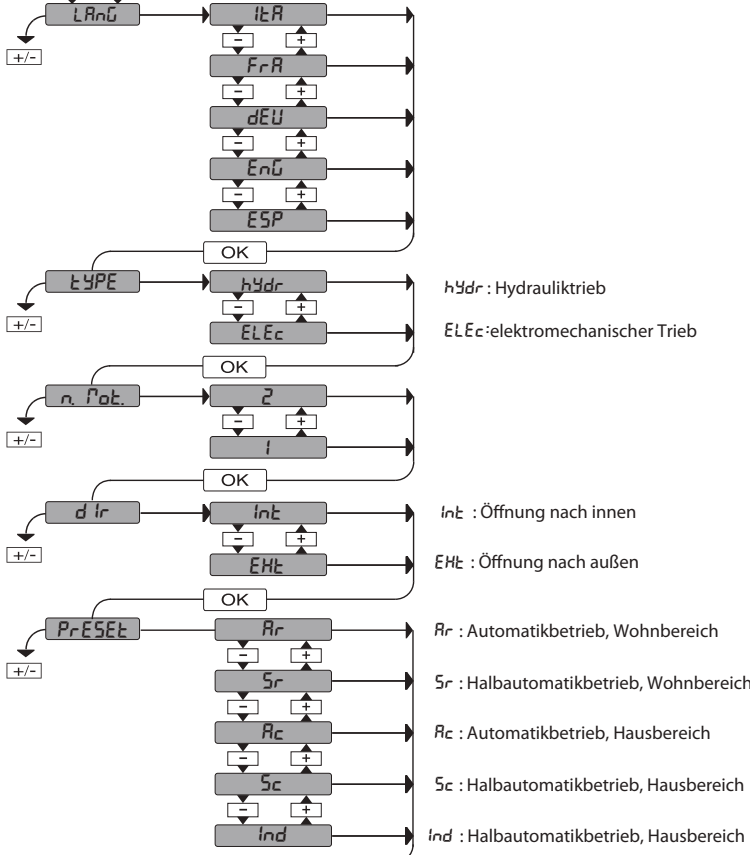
LAnG
+/-
ItA
− +
FrA
− +
dEU
− +
EnG
− +
ESP
OK

tYPE
+/-
hYdr
− +
ELEc
OK

hYdr : Hydrauliktrieb
ELEc :elektromechanischer Trieb

n. Mot.
+/-
2
− +
1
OK

dIr
+/-
Int
− +
EHt
OK

Int : Öffnung nach innen
EHt : Öffnung nach außen

PrESEt
+/-
Ar
− +
Sr
− +
Ac
− +
Sc
− +
Ind

Ar : Automatikbetrieb, Wohnbereich
Sr : Halbautomatikbetrieb, Wohnbereich
Ac : Automatikbetrieb, Hausbereich
Sc : Halbautomatikbetrieb, Hausbereich
Ind : Halbautomatikbetrieb, Hausbereich